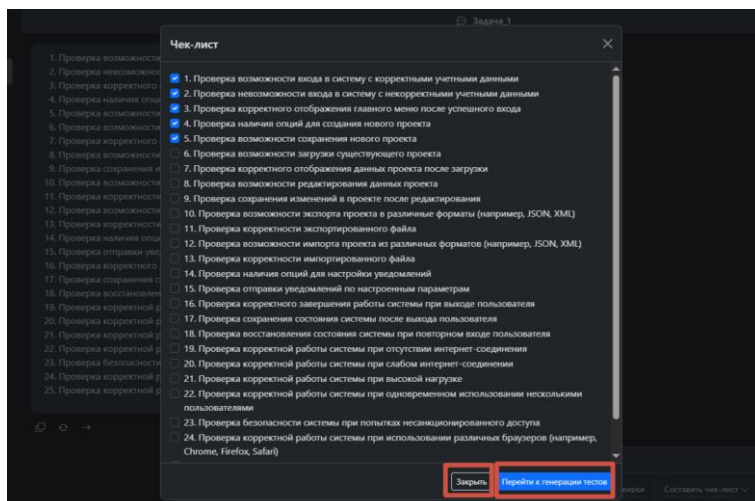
Задача 1

1. Проверка возможности
2. Проверка невозможно
3. Проверка корректного
4. Проверка наличия опци
5. Проверка возможности
6. Проверка возможности
7. Проверка корректного
8. Проверка возможности
9. Проверка сохранения и
10. Проверка возможности
11. Проверка корректности
12. Проверка возможности
13. Проверка корректности
14. Проверка наличия опци
15. Проверка отправки уве
16. Проверка корректного
17. Проверка сохранения с
18. Проверка восстановлен
19. Проверка корректной р
20. Проверка корректной р
21. Проверка корректной р
22. Проверка корректной р
23. Проверка безопасности
24. Проверка корректной р
25. Проверка корректной р

Чек-лист

1. Проверка возможности входа в систему с корректными учетными данными
2. Проверка невозможности входа в систему с некорректными учетными данными
3. Проверка корректного отображения главного меню после успешного входа
4. Проверка наличия опций для создания нового проекта
5. Проверка возможности сохранения нового проекта
6. Проверка возможности загрузки существующего проекта
7. Проверка корректного отображения данных проекта после загрузки
8. Проверка возможности редактирования данных проекта
9. Проверка сохранения изменений в проекте после редактирования
10. Проверка возможности экспорта проекта в различные форматы (например, JSON, XML)
11. Проверка корректности экспортированного файла
12. Проверка возможности импорта проекта из различных форматов (например, JSON, XML)
13. Проверка корректности импортированного файла
14. Проверка наличия опций для настройки уведомлений
15. Проверка отправки уведомлений по настроенным параметрам
16. Проверка корректного завершения работы системы при выходе пользователя
17. Проверка сохранения состояния системы после выхода пользователя
18. Проверка восстановления состояния системы при повторном входе пользователя
19. Проверка корректной работы системы при отсутствии интернет-соединения
20. Проверка корректной работы системы при слабом интернет-соединении
21. Проверка корректной работы системы при высокой нагрузке
22. Проверка корректной работы системы при одновременном использовании несколькими пользователями
23. Проверка безопасности системы при попытках несанкционированного доступа
24. Проверка корректной работы системы при использовании различных браузеров (например, Chrome, Firefox, Safari)

Закрыть
Перейти к генерации тестов

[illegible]верка
Составить чек-лист